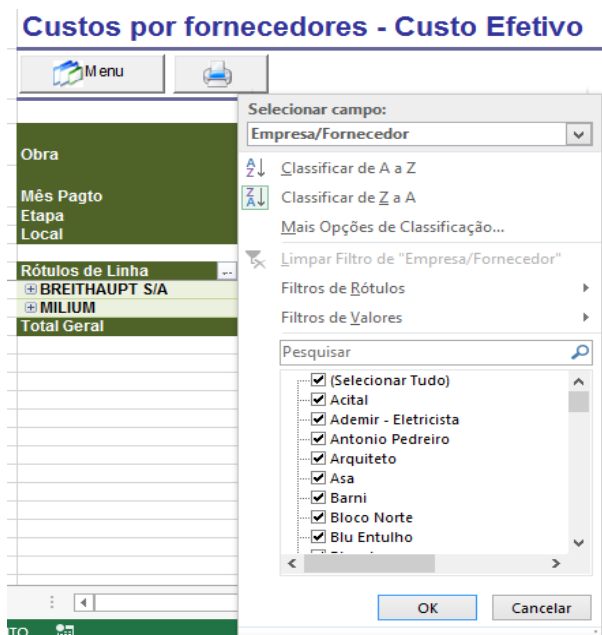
Custos por fornecedores - Custo Efetivo

Menu

Obra

Mês Pagto
Etapa
Local

Rótulos de Linha
⊞BREITHAUPT S/A
⊞MILIUM
Total Geral

Selecionar campo:
Empresa/Fornecedor

Classificar de A a Z
Classificar de Z a A
Mais Opções de Classificação...
Limpar Filtro de "Empresa/Fornecedor"
Filtros de Rótulos
Filtros de Valores

Pesquisar

(Selecionar Tudo)
Acital
Ademir - Eletricista
Antonio Pedreiro
Arquiteto
Asa
Barni
Bloco Norte
Blu Entulho
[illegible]

OK
Cancelar

TO